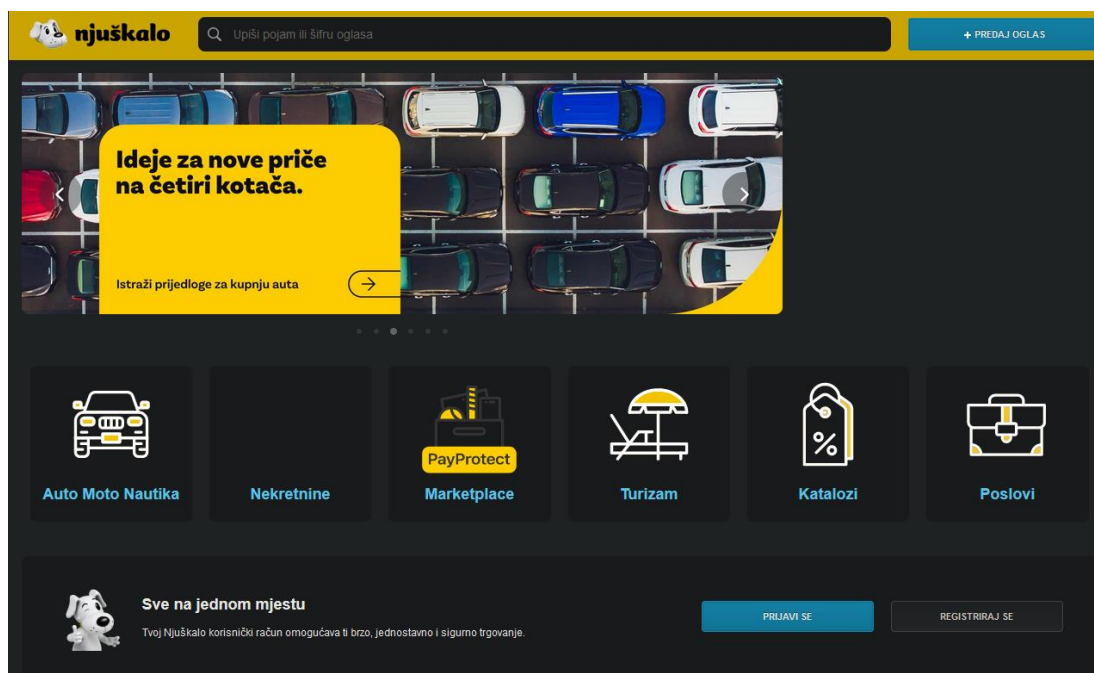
njuškalo

Upiši pojam ili šifru oglasa

+ PREDAJ OGLAS

Ideje za nove priče na četiri kotača.

Istraži prijedloge za kupnju auta

Auto Moto Nautika

Nekretnine

PayProtect

Marketplace

Turizam

%

Katalozi

Poslovi

Sve na jednom mjestu

Tvoj Njuškalo korisnički račun omogućava ti brzo, jednostavno i sigurno trgovanje.

PRIJAVI SE

REGISTRIRAJ SE